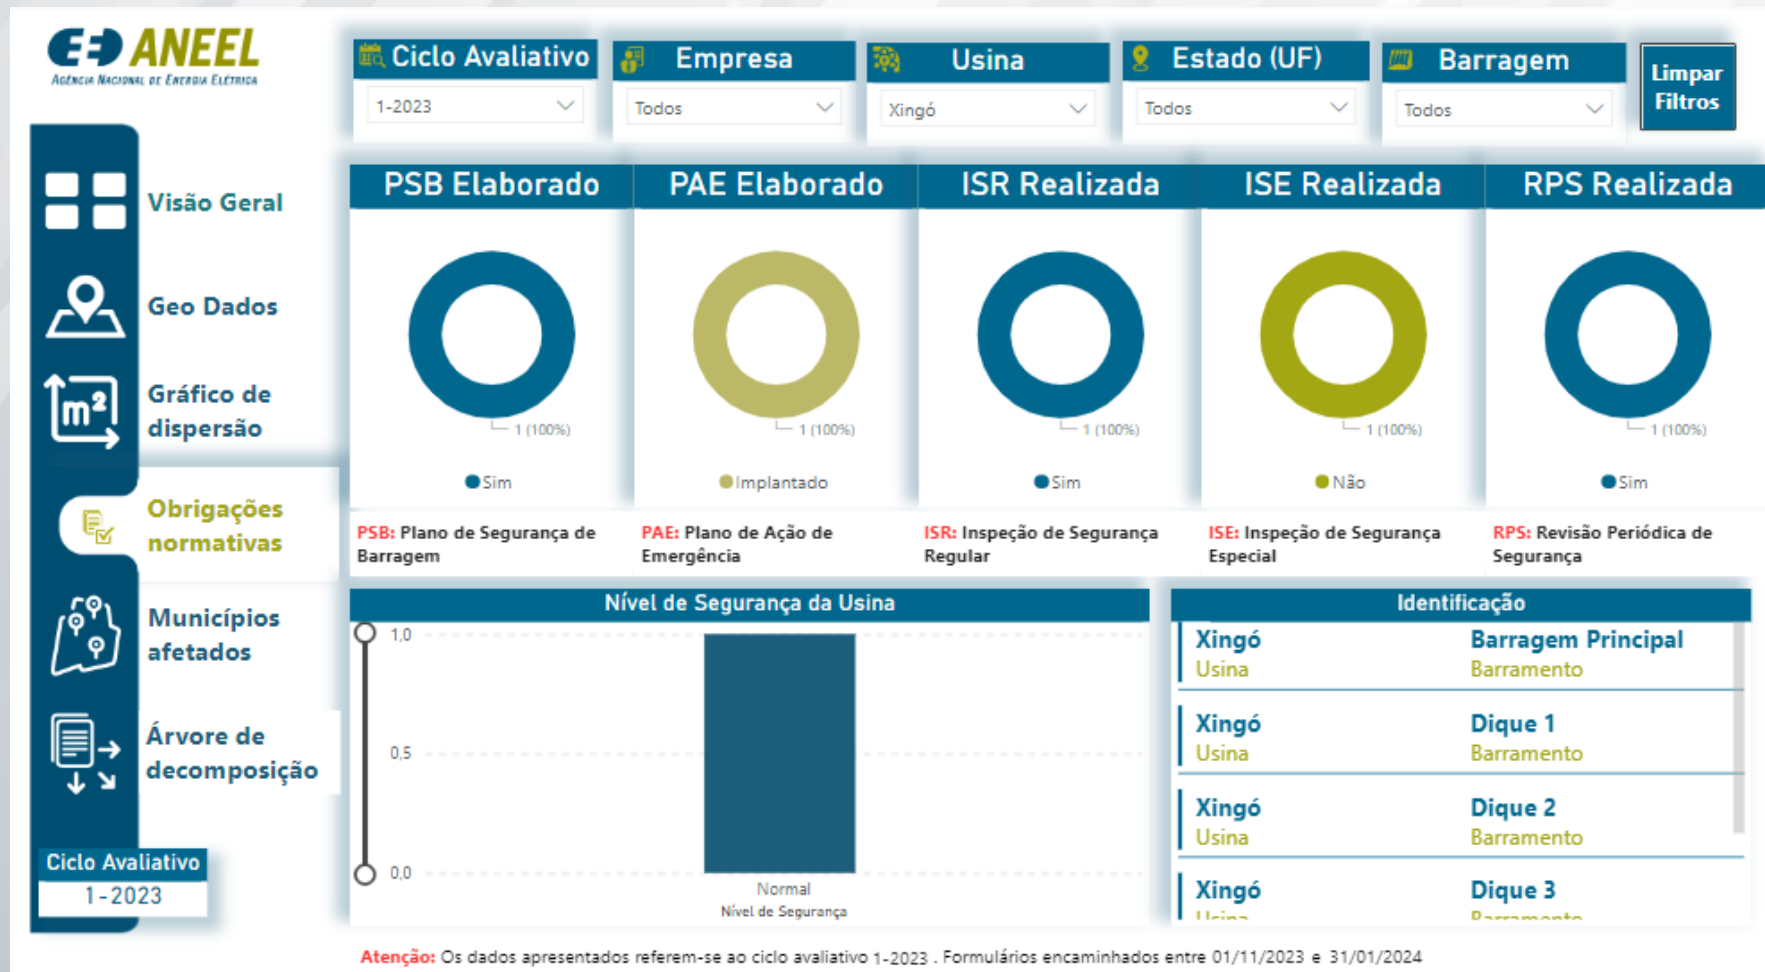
ANEEL
AGÊNCIA NACIONAL DE ENERGIA ELÉTRICA

Ciclo Avaliativo
1-2023

Empresa
Todos

Usina
Xingó

Estado (UF)
Todos

Barragem
Todos

Limpar Filtros

Visão Geral

Geo Dados

Gráfico de dispersão

Obrigações normativas

Municípios afetados

Árvore de decomposição

Ciclo Avaliativo
1-2023

PSB Elaborado
1 (100%)
Sim

PAE Elaborado
1 (100%)
Implantado

ISR Realizada
1 (100%)
Sim

ISE Realizada
1 (100%)
Não

RPS Realizada
1 (100%)
Sim

PSB: Plano de Segurança de Barragem

PAE: Plano de Ação de Emergência

ISR: Inspeção de Segurança Regular

ISE: Inspeção de Segurança Especial

RPS: Revisão Periódica de Segurança

Nível de Segurança da Usina
1,0
0,5
0,0
Normal
Nível de Segurança

Identificação

| | |
|---|---|
| Xingó<br>Usina | Barragem Principal<br>Barramento |
| Xingó<br>Usina | Dique 1<br>Barramento |
| Xingó<br>Usina | Dique 2<br>Barramento |
| Xingó<br>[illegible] | Dique 3<br>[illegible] |

Atenção: Os dados apresentados referem-se ao ciclo avaliativo 1-2023 . Formulários encaminhados entre 01/11/2023 e 31/01/2024